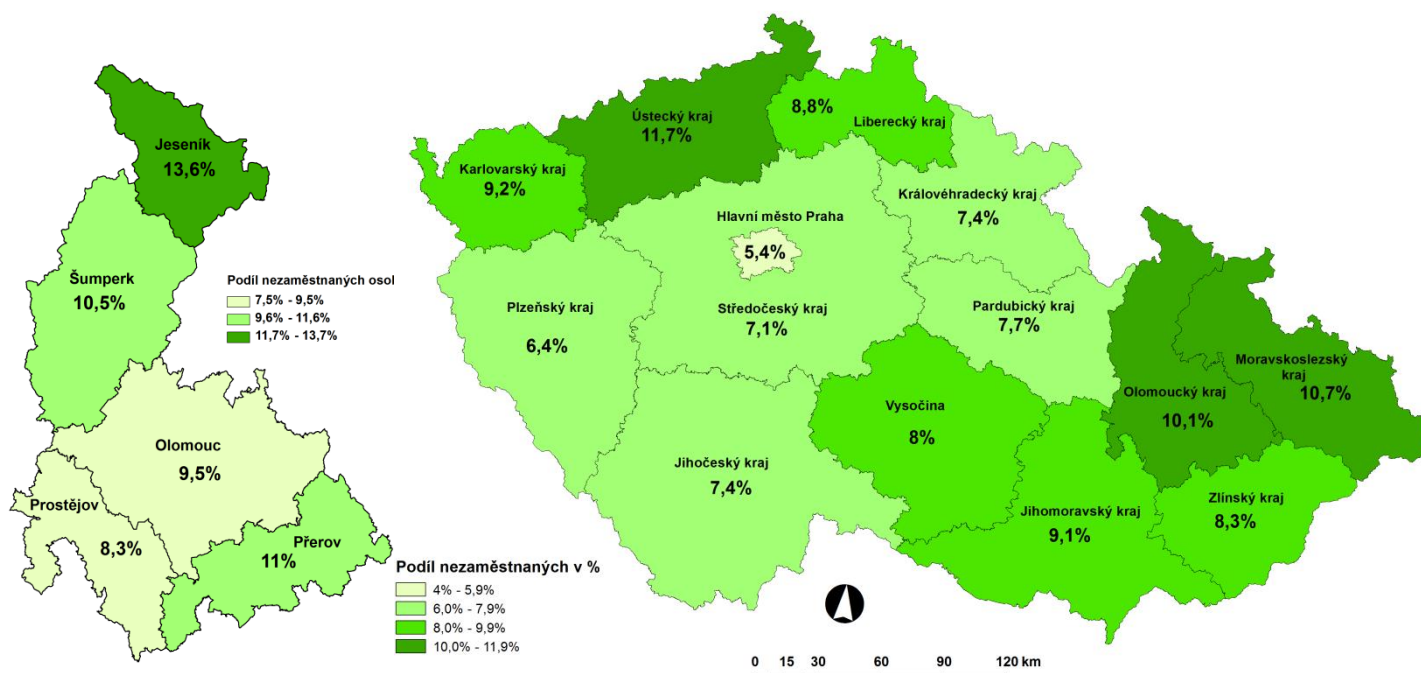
Jeseník
13,6%

Šumperk
10,5%

Podíl nezaměstnaných osol
7,5% - 9,5%
9,6% - 11,6%
11,7% - 13,7%

Olomouc
9,5%

Prostějov
8,3%

Přerov
11%

Ústecký kraj
11,7%

8,8%
Liberecký kraj

Karlovarský kraj
9,2%

Královéhradecký kraj
7,4%

Hlavní město Praha
5,4%

Plzeňský kraj
6,4%

Středočeský kraj
7,1%

Pardubický kraj
7,7%

Moravskoslezský kraj
10,7%

Olomoucký kraj
10,1%

Vysočina
8%

Jihočeský kraj
7,4%

Jihomoravský kraj
9,1%

Zlínský kraj
8,3%

Podíl nezaměstnaných v %
4% - 5,9%
6,0% - 7,9%
8,0% - 9,9%
10,0% - 11,9%

0 15 30 60 90 120 km